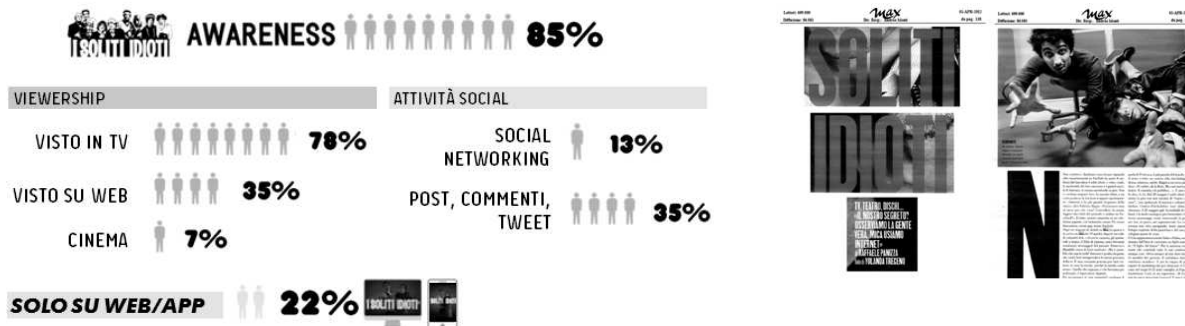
I SOLITI IDIOTI AWARENESS 85%

VIEWERSHIP

VISTO IN TV 78%

VISTO SU WEB 35%

CINEMA 7%

ATTIVITÀ SOCIAL

SOCIAL NETWORKING 13%

POST, COMMENTI, TWEET 35%

SOLO SU WEB/APP 22%

I SOLITI IDIOTI

max

max

SOLITI IDIOTI

TV, TEATRO, DISCHI... «IL NOSTRO SEGRETO? OSSERVIAMO LA GENTE VERA, MICA USIAMO INTERNET»

N

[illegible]